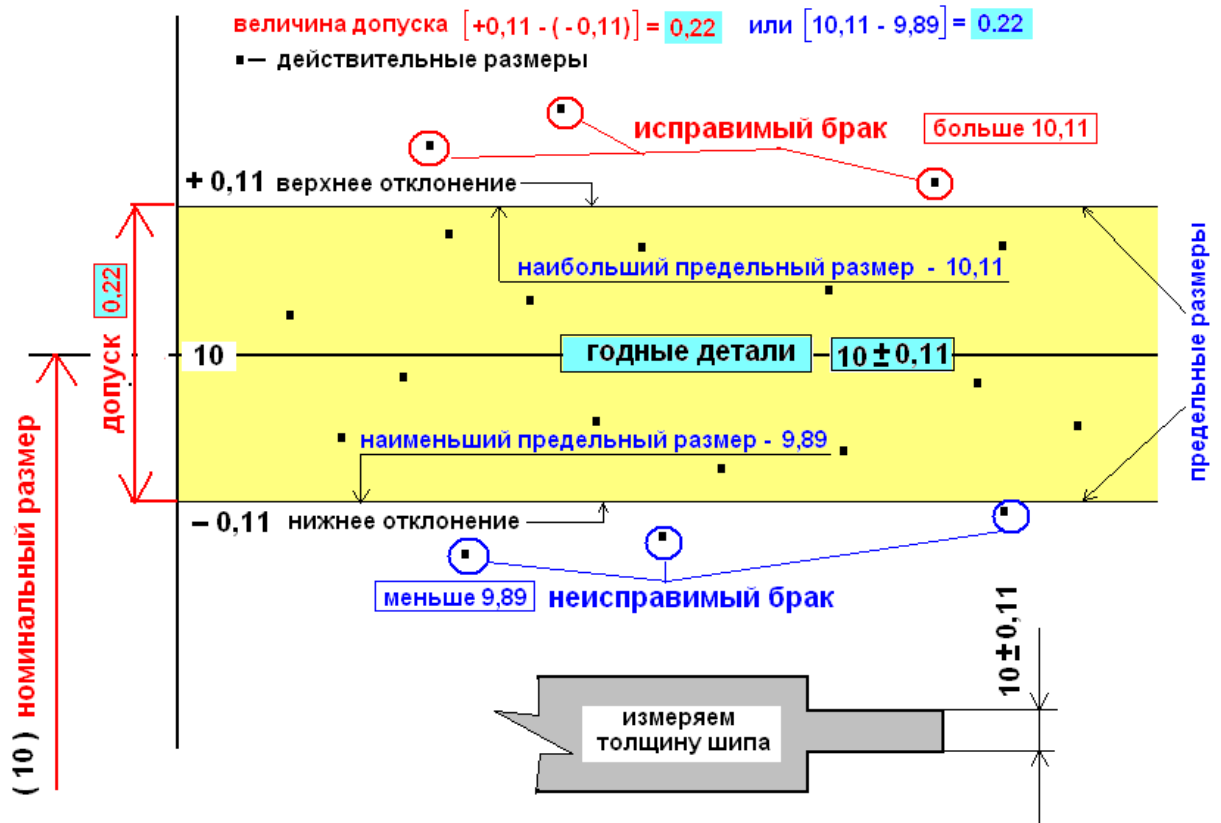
величина допуска $[+0,11 - (-0,11)] = 0,22$ или $[10,11 - 9,89] = 0.22$

▪ – действительные размеры

исправимый брак

больше 10,11

+ 0,11 верхнее отклонение

наибольший предельный размер - 10,11

0,22

допуск

10

годные детали

$10 \pm 0,11$

предельные размеры

наименьший предельный размер - 9,89

– 0,11 нижнее отклонение

меньше 9,89

неисправимый брак

( 10 ) номинальный размер

$10 \pm 0,11$

измеряем толщину шипа